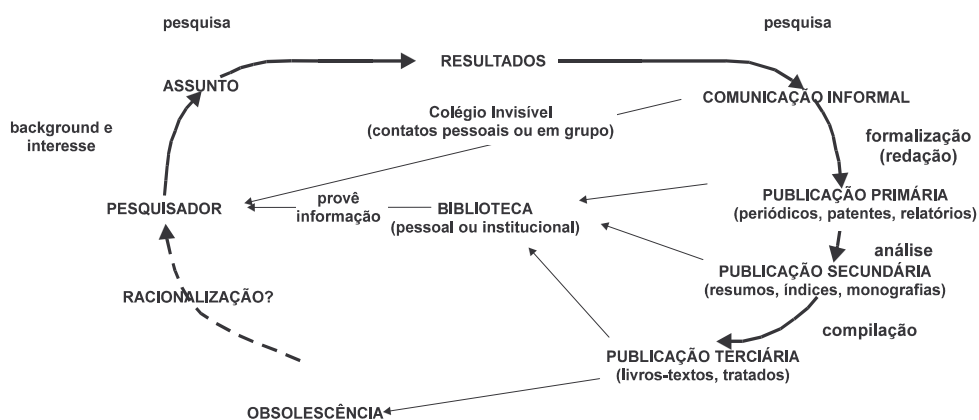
pesquisa

pesquisa

ASSUNTO

RESULTADOS

COMUNICAÇÃO INFORMAL

Colégio Invisível
(contatos pessoais ou em grupo)

background e interesse

formalização
(redação)

PESQUISADOR

provê informação

BIBLIOTECA
(pessoal ou institucional)

PUBLICAÇÃO PRIMÁRIA
(periódicos, patentes, relatórios)

análise

PUBLICAÇÃO SECUNDÁRIA
(resumos, índices, monografias)

RACIONALIZAÇÃO?

compilação

PUBLICAÇÃO TERCIÁRIA
(livros-textos, tratados)

OBSOLESCÊNCIA